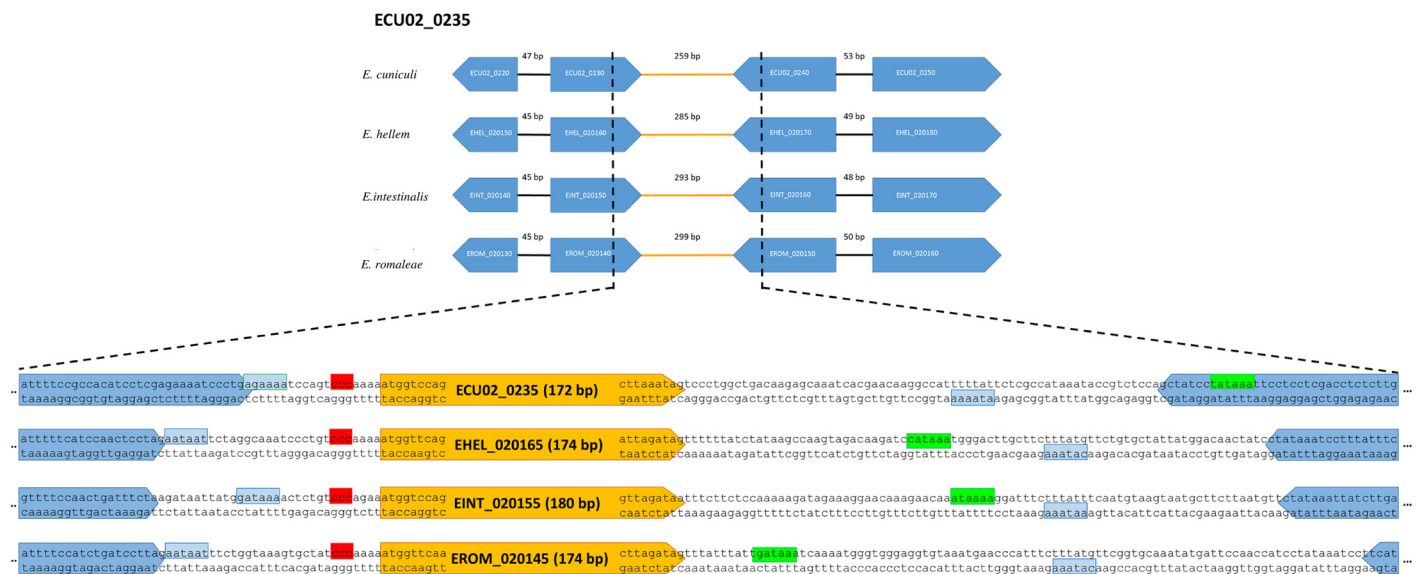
ECU02_0235

E. cuniculi
ECU02_0220
47 bp
ECU02_0230
259 bp
ECU02_0240
53 bp
ECU02_0250

E. hellem
EHEL_020150
45 bp
EHEL_020160
285 bp
EHEL_020170
49 bp
EHEL_020180

E.intestinalis
EINT_020140
45 bp
EINT_020150
293 bp
EINT_020160
48 bp
EINT_020170

E. romaleae
EROM_020130
45 bp
EROM_020140
299 bp
EROM_020150
50 bp
EROM_020160

.. attttccgccacatcctcgagaaatccctgagaaaatccagtcccaaaaatggtccag ECU02_0235 (172 bp) cttaaatagtccctggctgacaagagcaaatcacgaacaaggccattttttattctctgccatataaataccgtctccagctatcctataaattcctcctcgacctctcttg ...
taaaaggcggtgtaggagctctttagggactcttttaggtcagggtttttaccaggtc gaatttatcagggaccgactgttctcgtttagtgcttgttccggtataaaataagagcggtatttatggcagaggtcgataggatatttaaggaggagctggagagaac

.. attttcatccaactcctagaataattctaggcaaatccctgtcccaaaaatggttcag EHEL_020165 (174 bp) attagatagttttttatctataagccaagtagacaagatccataaatgggacttgcttctttatgttctgtgctattatggactaactatcctataaatcctttatttc ...
taaaaagtaggttgaggatcttattaagatccgtttagggacagggtttttaccaagtc taatctatcaaaaaatagatattcggttcatctgttctaggtatttaccctgaacgaagaaatacaagacacgatataacctgttgataggatatttaggaaataaag

.. gtttccaactgatttctaagataattatggataaaactctgtcccagaaatggtccag EINT_020155 (180 bp) gttagataatttcttctcccaaaaagatagaaaggaacaaagaacaaataaaaggatttctttatttcaatgtaagtaatgcttcttaatgttctataaattatcttga ...
caaaaggttgactaaagattctattaatacctattttgagacagggtctttaccaggtc caatctattaaagaagaggtttttctatctttcccttgtttcttgttttatttcctaaagaaataaagttacattcattacgaagaattacaagatatttaatagaact

.. attttccatctgatccttagaataattctggtaaagtgctatcccaaaaatggttcaa EROM_020145 (174 bp) cttagatagttttatttattgataaatcaaaatgggtgggaggtgtaaatgaaccccatttcttatgttcggtgcaaatatgattccaaccatcctataaatcctcat ...
taaaaggtagactaggaatcttattaaagaccatttcacgatagggtttttaccaagtt gaatctatcaaataaataactatttagttttacccacccctccacatttacttgggtaaagaaatacaagccacgtttatactaaggttggtaggatatttaggagta